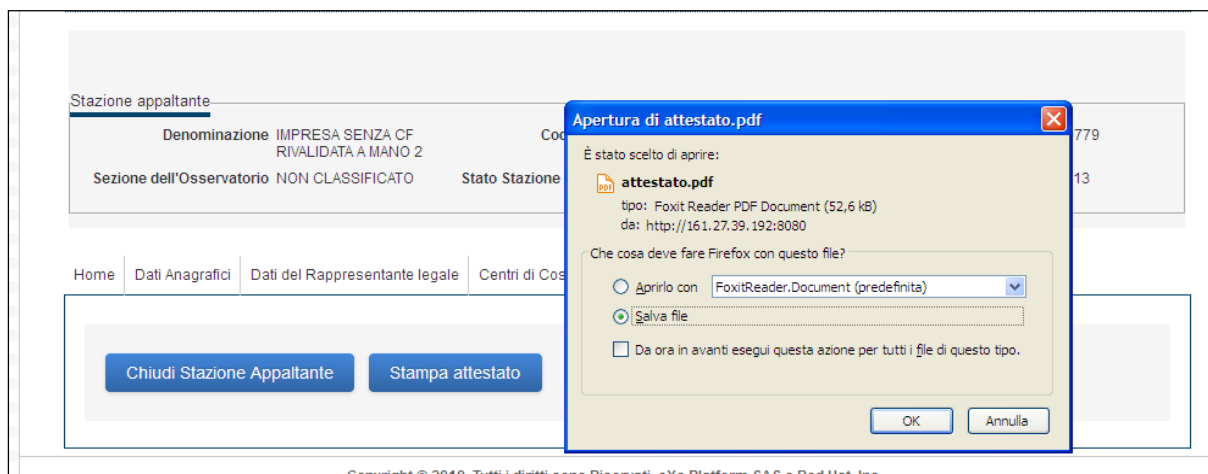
Stazione appaltante

Denominazione IMPRESA SENZA CF RIVALIDATA A MANO 2

Cod

779

Sezione dell'Osservatorio NON CLASSIFICATO

Stato Stazione

13

Home | Dati Anagrafici | Dati del Rappresentante legale | Centri di Cos

Chiudi Stazione Appaltante

Stampa attestato

Apertura di attestato.pdf

È stato scelto di aprire:

attestato.pdf

tipo: Foxit Reader PDF Document (52,6 kB)

da: http://161.27.39.192:8080

Che cosa deve fare Firefox con questo file?

Aprirlo con FoxitReader.Document (predefinita)

Salva file

Da ora in avanti esegui questa azione per tutti i file di questo tipo.

OK

Annulla

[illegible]